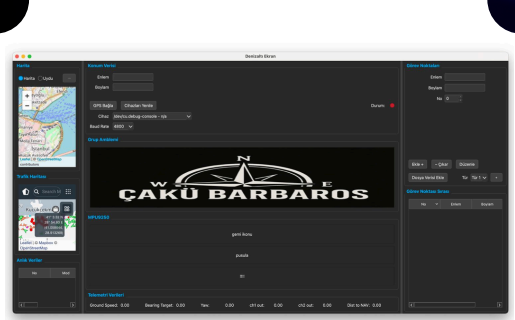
Gestzaih Ekran

Harita

Harita Uydu

Leaflet | © OpenStreetMap contributors

Trafik Haritası

Search

Leaflet | © Mapbox © OpenStreetMap

Anlık Veriler

No Veri

Konum Verisi

Enlem

Boylam

GPS Bağlan Cihazları Yenile

Durum:

Cihaz: /dev/tty.debug-console - n/a

Baud Rate: 9600

Grup Arabirimi

ÇAKÜ BARBAROS

N

W

E

S

INPUEDES

gemi konu

pusula

tri

Telemetri Verileri

Ground Speed: 0.00 Bearing Target: 0.00 Yaw: 0.00 ch1 out: 0.00 ch2 out: 0.00 Dist to WP: 0.00

Gönen Noktaları

Enlem

Boylam

No 0

Ekle + Çıkar Düzenle

Dosya Verisi Ekle Tür Tür 1 +

Gönen Noktalar Ekranı

No Enlem Boylam